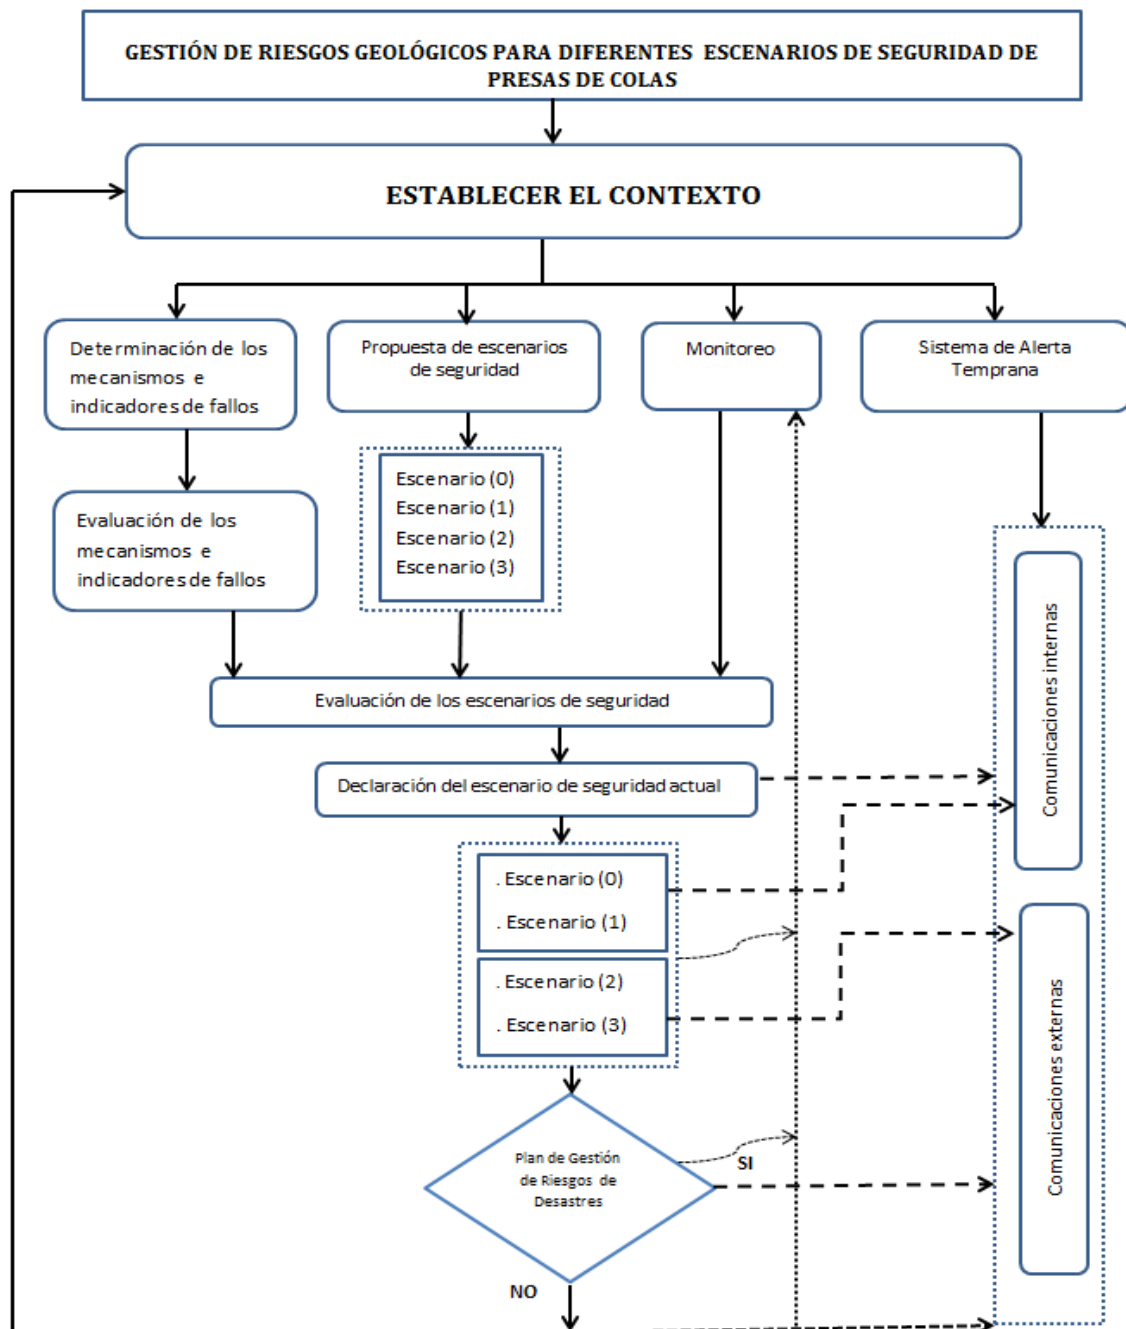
GESTIÓN DE RIESGOS GEOLÓGICOS PARA DIFERENTES ESCENARIOS DE SEGURIDAD DE PRESAS DE COLAS

ESTABLECER EL CONTEXTO

Determinación de los mecanismos e indicadores de fallos

Propuesta de escenarios de seguridad

Monitoreo

Sistema de Alerta Temprana

Escenario (0)
Escenario (1)
Escenario (2)
Escenario (3)

Evaluación de los mecanismos e indicadores de fallos

Evaluación de los escenarios de seguridad

Declaración del escenario de seguridad actual

Comunicaciones internas

. Escenario (0)
. Escenario (1)

. Escenario (2)
. Escenario (3)

Comunicaciones externas

Plan de Gestión de Riesgos de Desastres

SI

NO